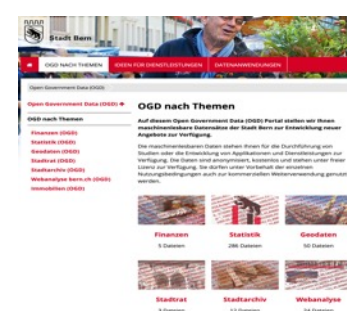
Stadt Bern

OGD NACH THEMEN | IDEEN FÜR DIENSTLEISTUNGEN | DATENANWENDUNGEN

Open Government Data (OGD)

Open Government Data (OGD)

OGD nach Themen

Finanzen (OGD)
Statistik (OGD)
Geodaten (OGD)
Stadtrat (OGD)
Stadtarchiv (OGD)
Webanalyse bern.ch (OGD)
Immobilien (OGD)

OGD nach Themen

Auf diesem Open Government Data (OGD) Portal stellen wir Ihnen maschinenlesbare Datensätze der Stadt Bern zur Entwicklung neuer Angebote zur Verfügung.

Die maschinenlesbaren Daten stehen Ihnen für die Durchführung von Studien oder die Entwicklung von Applikationen und Dienstleistungen zur Verfügung. Die Daten sind anonymisiert, kostenlos und stehen unter freier Lizenz zur Verfügung. Sie dürfen unter Vorbehalt der einzelnen Nutzungsbedingungen auch zur kommerziellen Weiterverwendung genutzt werden.

Finanzen
5 Dateien

Statistik
286 Dateien

Geodaten
50 Dateien

Stadtrat
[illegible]

Stadtarchiv
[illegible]

Webanalyse
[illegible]